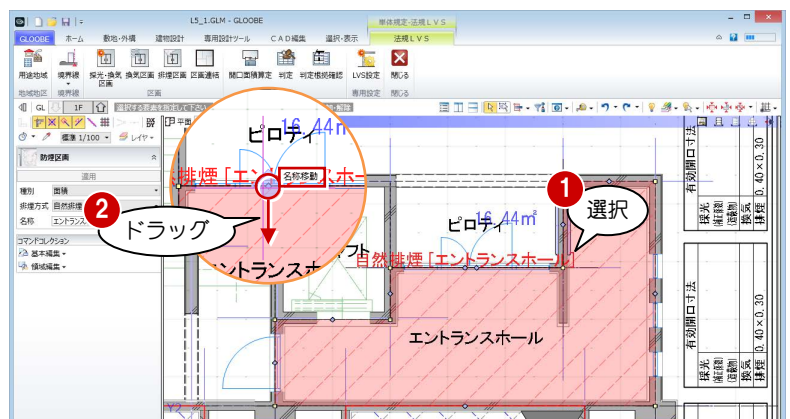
L5_1.GLM - GLOOBE
単体規定・法規ＬＶＳ
GLOOBE ホーム 敷地・外構 建物設計 専用設計ツール ＣＡＤ編集 選択・表示 法規ＬＶＳ
用途地域 境界線 採光・換気区画 換気区画 排煙区画 区画連結 開口面積算定 判定 判定根拠確認 LVS設定 閉じる
地域地区 境界線 区画 専用設定 閉じる
GL 1F
標準 1/100 レイヤー
防煙区画
適用
種別 面積
排煙方式 自然排煙
名称 エントランス
コマンドコレクション
基本編集
領域編集
ピロティ
16.44㎡
排煙［エントランスホー
名称移動
エントランスホ
2
ドラッグ
1
選択
ピロティ 16.44㎡
自然排煙［エントランスホール］
エントランスホール
有効開口寸法
採光 床面積 換気 排煙
0.40×0.30
有効開口寸法
採光 床面積 換気 排煙
0.40×0.30